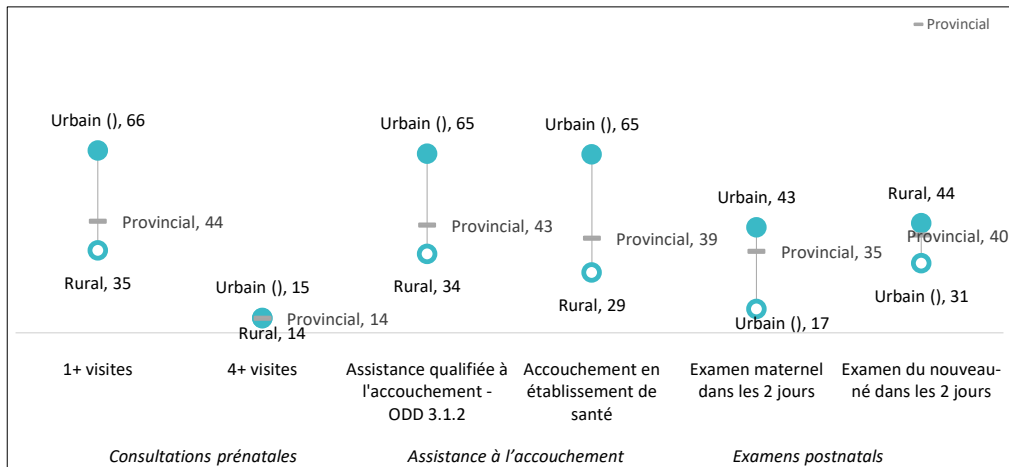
Provincial

Urbain (), 66
Provincial, 44
Rural, 35

Urbain (), 15
Provincial, 14
Rural, 14

Urbain (), 65
Provincial, 43
Rural, 34

Urbain (), 65
Provincial, 39
Rural, 29

Urbain, 43
Provincial, 35
Urbain (), 17

Rural, 44
Provincial, 40
Urbain (), 31

1+ visites
4+ visites
Assistance qualifiée à l'accouchement - ODD 3.1.2
Accouchement en établissement de santé
Examen maternel dans les 2 jours
Examen du nouveau-né dans les 2 jours

Consultations prénatales
Assistance à l'accouchement
Examens postnatals